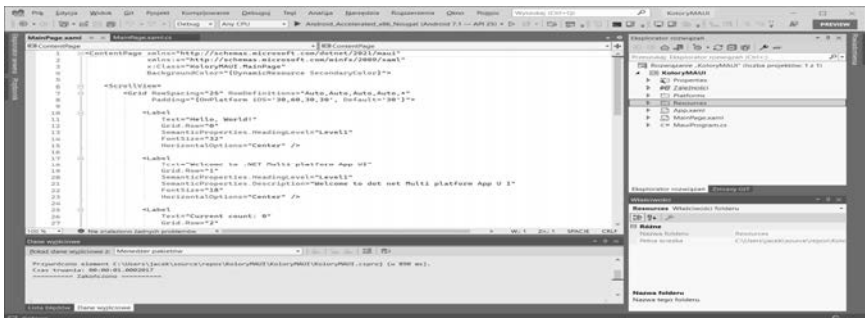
Plik Edycja Widok Git Projekt Kompilowanie Debuguj Test Analiza Narzędzia Rozszerzenia Okno Pomoc Wyszukaj (Ctrl+Q) KoloryMAUI

Debug Any CPU Android_Accelerated_x86_Nougat (Android 7.1 — API 25) PREVIEW

MainPage.xaml MainPage.xaml.cs

ContentPage ContentPage

<ContentPage xmlns="http://schemas.microsoft.com/dotnet/2021/maui"
xmlns:x="http://schemas.microsoft.com/winfx/2009/xaml"
x:Class="KoloryMAUI.MainPage"
BackgroundColor="{DynamicResource SecondaryColor}">

<ScrollView>
<Grid RowSpacing="25" RowDefinitions="Auto,Auto,Auto,Auto,*"
Padding="{OnPlatform iOS='30,60,30,30', Default='30'}">

<Label
Text="Hello, World!"
Grid.Row="0"
SemanticProperties.HeadingLevel="Level1"
FontSize="32"
HorizontalOptions="Center" />

<Label
Text="Welcome to .NET Multi-platform App UI"
Grid.Row="1"
SemanticProperties.HeadingLevel="Level1"
SemanticProperties.Description="Welcome to dot net Multi platform App U I"
FontSize="18"
HorizontalOptions="Center" />

<Label
Text="Current count: 0"
Grid.Row="2"

100 % Nie znaleziono żadnych problemów Wi: 1 Zn: 1 SPACJE CRLF

Dane wyjściowe

Pokaż dane wyjściowe z: Menedżer pakietów

Przywrócono element C:\Users\jacek\source\repos\KoloryMAUI\KoloryMAUI\KoloryMAUI.csproj (w 898 ms).
Czas trwania: 00:00:01.0002017
========== Zakończono ==========

Lista błędów Dane wyjściowe

Eksplorator rozwiązań

Przeszukaj: Eksplorator rozwiązań (Ctrl+ś)

Rozwiązanie „KoloryMAUI" (liczba projektów: 1 z 1)
KoloryMAUI
Properties
Zależności
Platforms
Resources
App.xaml
MainPage.xaml
MauiProgram.cs

Eksplorator rozwiązań Zmiany GIT

Właściwości

Resources Właściwości folderu

Różne
Nazwa folderu Resources
Pełna ścieżka C:\Users\jacek\source\repos\Kolor

Nazwa folderu
Nazwa tego folderu.